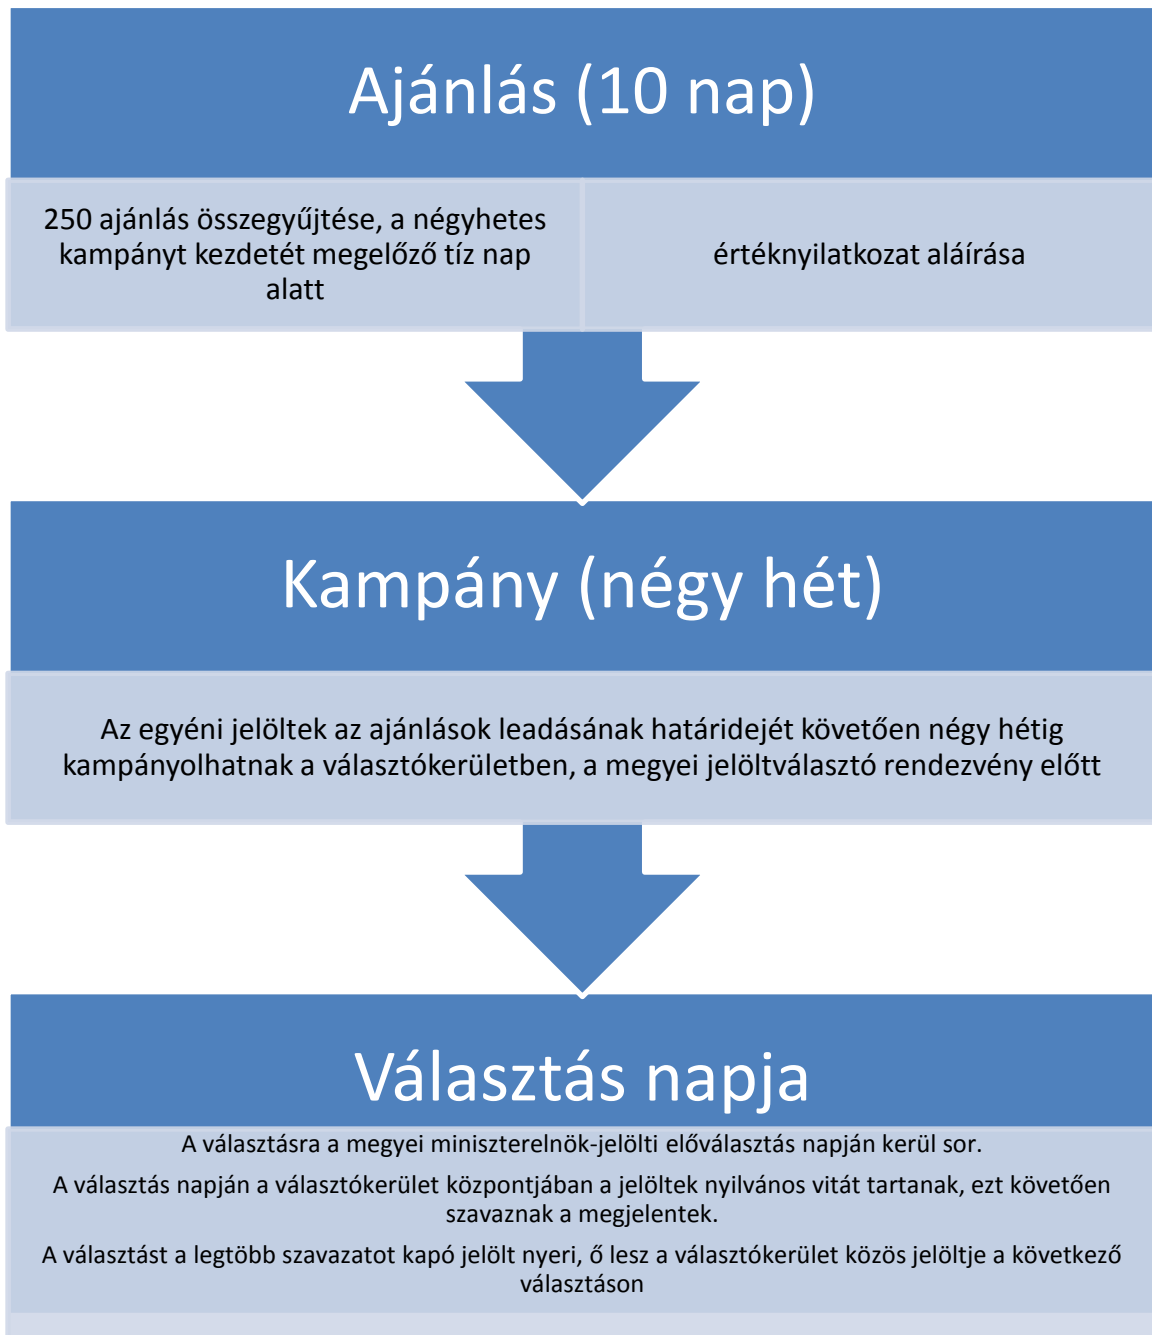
Ajánlás (10 nap)

250 ajánlás összegyűjtése, a négyhetes kampányt kezdetét megelőző tíz nap alatt

értéknyilatkozat aláírása

Kampány (négy hét)

Az egyéni jelöltek az ajánlások leadásának határidejét követően négy hétig kampányolhatnak a választókerületben, a megyei jelöltválasztó rendezvény előtt

Választás napja

A választásra a megyei miniszterelnök-jelölti előválasztás napján kerül sor.

A választás napján a választókerület központjában a jelöltek nyilvános vitát tartanak, ezt követően szavaznak a megjelentek.

A választást a legtöbb szavazatot kapó jelölt nyeri, ő lesz a választókerület közös jelöltje a következő választáson